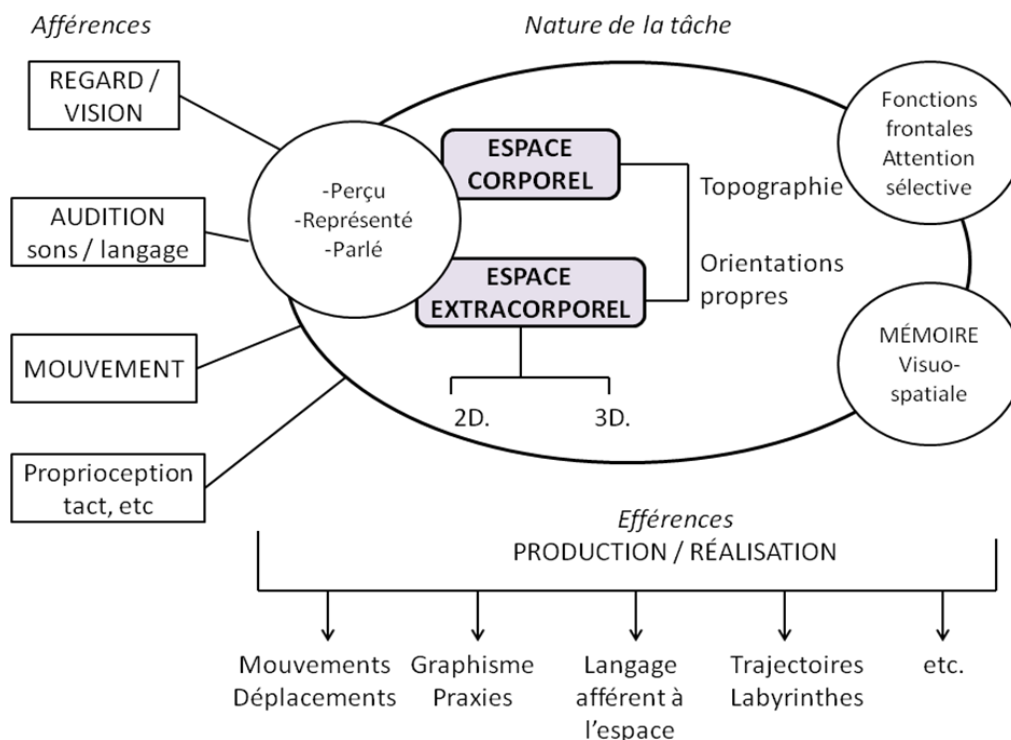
Afférences

Nature de la tâche

REGARD / VISION

AUDITION sons / langage

MOUVEMENT

Proprioception tact, etc

-Perçu
-Représenté
-Parlé

ESPACE CORPOREL

ESPACE EXTRACORPOREL

Topographie

Orientations propres

2D.

3D.

Fonctions frontales Attention sélective

MÉMOIRE Visuo-spatiale

Efférences
PRODUCTION / RÉALISATION

Mouvements Déplacements

Graphisme Praxies

Langage afférent à l'espace

Trajectoires Labyrinthes

etc.